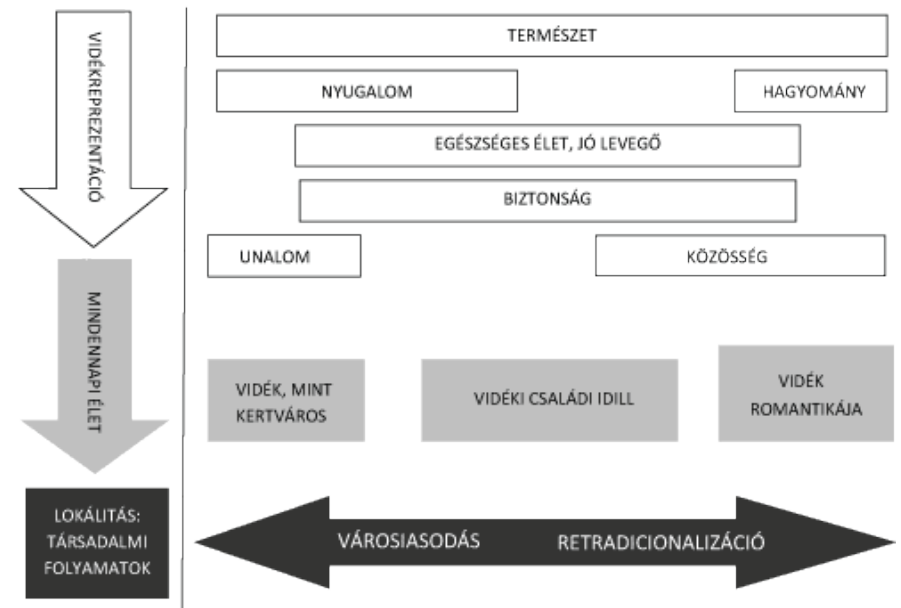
VIDÉKREPREZENTÁCIÓ

MINDENNAPI ÉLET

LOKÁLITÁS: TÁRSADALMI FOLYAMATOK

TERMÉSZET

NYUGALOM

HAGYOMÁNY

EGÉSZSÉGES ÉLET, JÓ LEVEGŐ

BIZTONSÁG

UNALOM

KÖZÖSSÉG

VIDÉK, MINT KERTVÁROS

VIDÉKI CSALÁDI IDILL

VIDÉK ROMANTIKÁJA

VÁROSIASODÁS

RETRADICIONALIZÁCIÓ